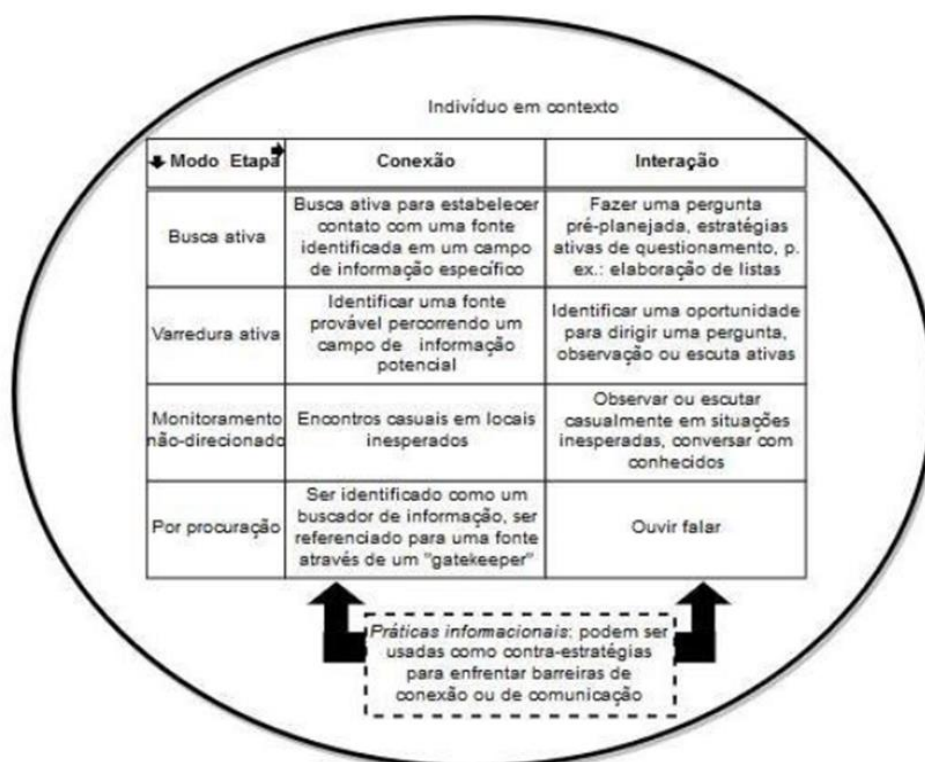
Indivíduo em contexto

| Modo Etapa | Conexão | Interação |
|---|---|---|
| Busca ativa | Busca ativa para estabelecer contato com uma fonte identificada em um campo de informação específico | Fazer uma pergunta pré-planejada, estratégias ativas de questionamento, p. ex.: elaboração de listas |
| Varredura ativa | Identificar uma fonte provável percorrendo um campo de informação potencial | Identificar uma oportunidade para dirigir uma pergunta, observação ou escuta ativas |
| Monitoramento não-direcionado | Encontros casuais em locais inesperados | Observar ou escutar casualmente em situações inesperadas, conversar com conhecidos |
| Por procuração | Ser identificado como um buscador de informação, ser referenciado para uma fonte através de um "gatekeeper" | Ouvir falar |

Práticas informacionais: podem ser usadas como contra-estratégias para enfrentar barreiras de conexão ou de comunicação